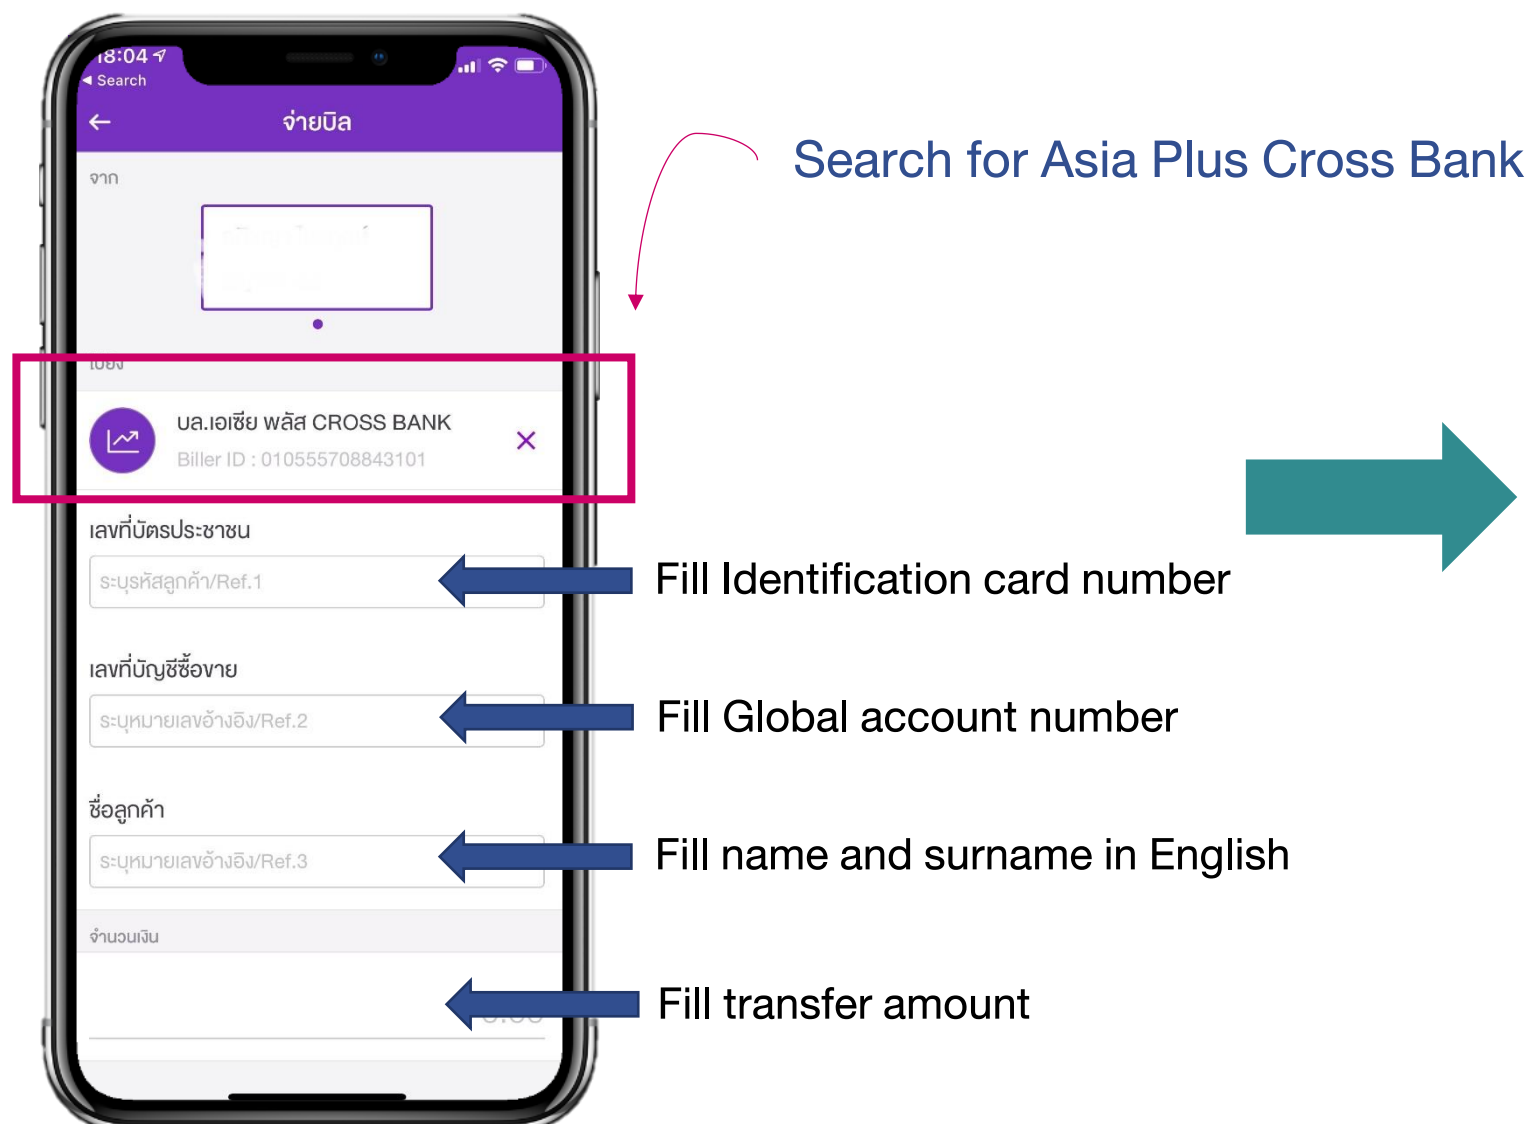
18:04
◂ Search
จ่ายบิล
จาก
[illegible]
ไปยัง
บล.เอเซีย พลัส CROSS BANK
Biller ID : 010555708843101
×
เลขที่บัตรประชาชน
ระบุรหัสลูกค้า/Ref.1
เลขที่บัญชีซื้อขาย
ระบุหมายเลขอ้างอิง/Ref.2
ชื่อลูกค้า
ระบุหมายเลขอ้างอิง/Ref.3
จำนวนเงิน
0.00

Search for Asia Plus Cross Bank

Fill Identification card number

Fill Global account number

Fill name and surname in English

Fill transfer amount